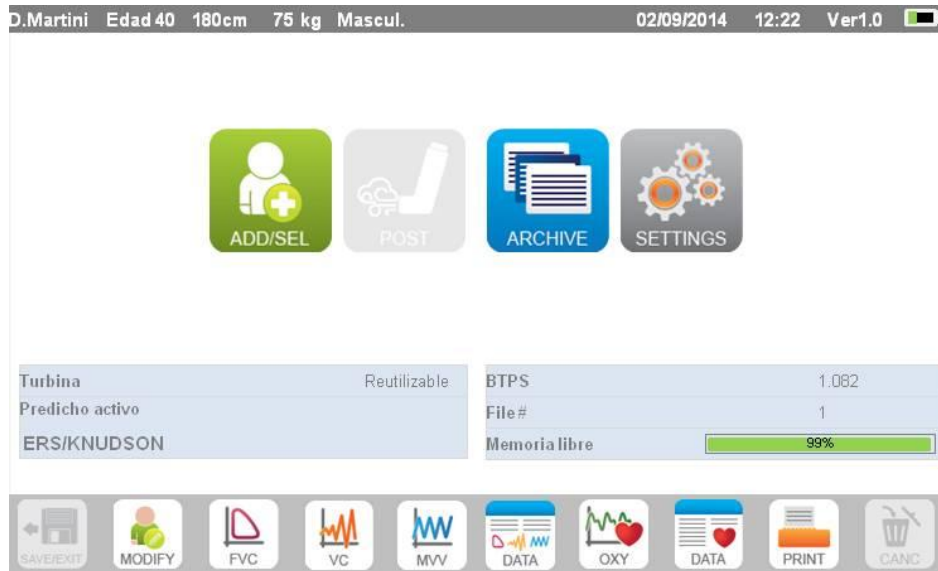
D.Martini Edad 40 180cm 75 kg Mascul. 02/09/2014 12:22 Ver1.0

ADD/SEL

POST

ARCHIVE

SETTINGS

| Turbina | Reutilizable |
|---|---|
| Predicho activo | |
| ERS/KNUDSON | |

| BTPS | 1.082 |
|---|---|
| File # | 1 |
| Memoria libre | 99% |

SAVE/EXIT MODIFY FVC VC MVV DATA OXY DATA PRINT CANC